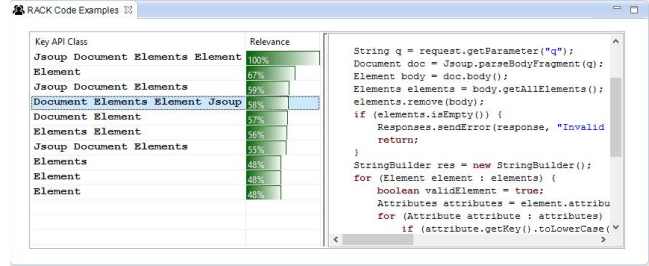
RACK Code Examples ☒

| Key API Class | Relevance |
|---|---|
| Jsoup Document Elements Element | 100% |
| Element | 67% |
| Jsoup Document Elements | 59% |
| Document Elements Element Jsoup | 58% |
| Document Element | 57% |
| Elements Element | 56% |
| Jsoup Document Elements | 55% |
| Elements | 48% |
| Element | 48% |
| Element | 48% |

String q = request.getParameter("q");
Document doc = Jsoup.parseBodyFragment(q);
Element body = doc.body();
Elements elements = body.getAllElements();
elements.remove(body);
if (elements.isEmpty()) {
Responses.sendError(response, "Invalid
return;
}
StringBuilder res = new StringBuilder();
for (Element element : elements) {
boolean validElement = true;
Attributes attributes = element.attribu
for (Attribute attribute : attributes)
if (attribute.getKey().toLowerCase(